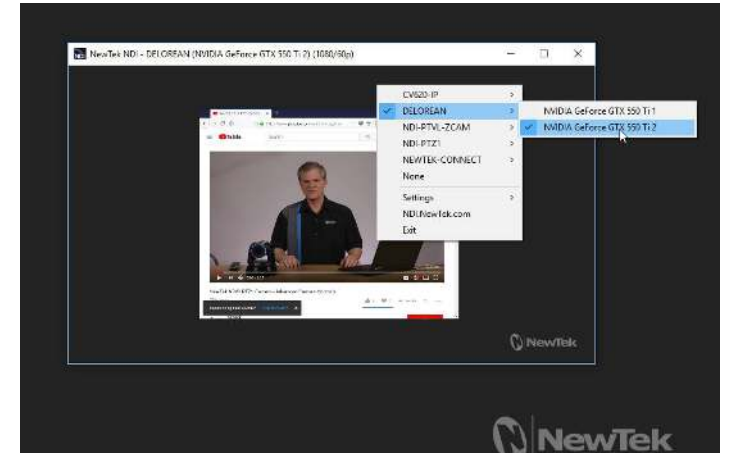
NewTek NDI - DELOREAN (NVIDIA GeForce GTX 550 Ti 2) (1080/60p)

CV620-IP
DELOREAN
NDI-PTVL-ZCAM
NDI-PTZ1
NEWTEK-CONNECT
None
Settings
NDI.NewTek.com
Exit

NVIDIA GeForce GTX 550 Ti 1
NVIDIA GeForce GTX 550 Ti 2

YouTube

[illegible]

NewTek

NewTek